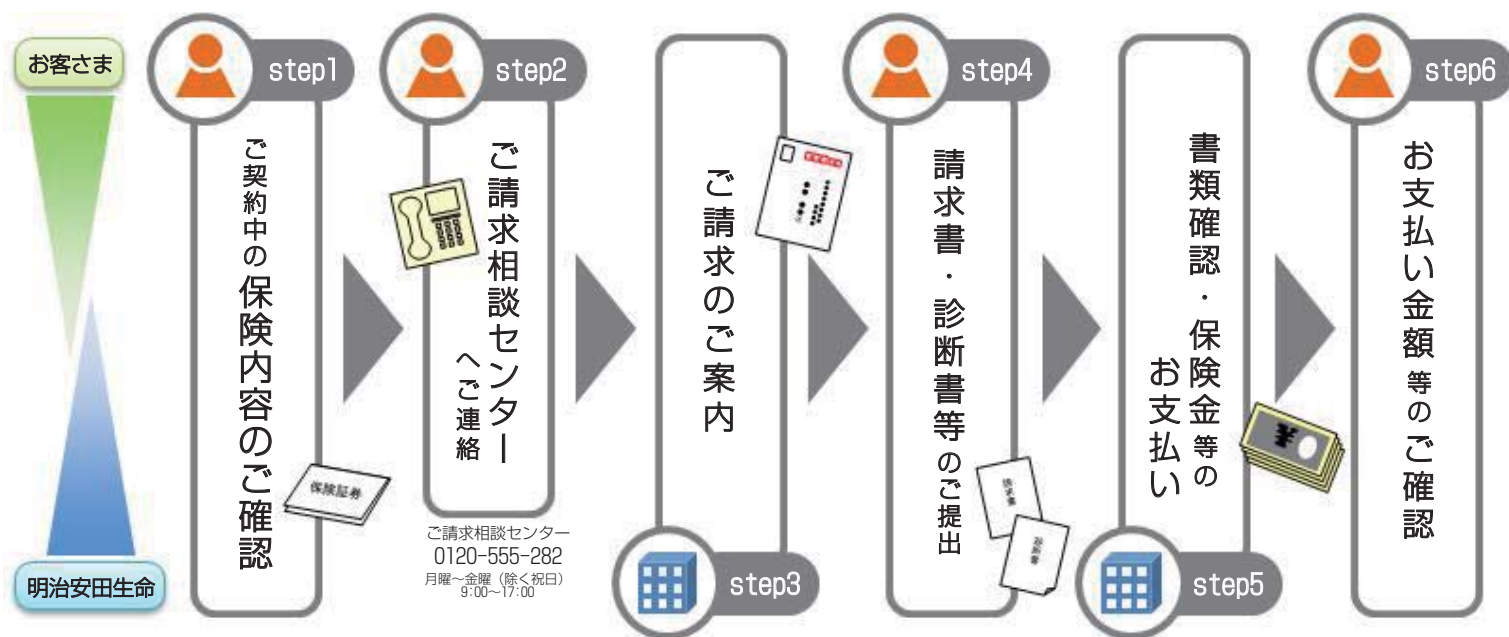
お客さま

明治安田生命

step1
ご契約中の保険内容のご確認
保険証券

step2
ご請求相談センターへご連絡
ご請求相談センター
0120-555-282
月曜～金曜（除く祝日）
9:00～17:00

step3
ご請求のご案内

step4
請求書・診断書等のご提出
請求書
診断書

step5
書類確認・保険金等のお支払い

step6
お支払い金額等のご確認